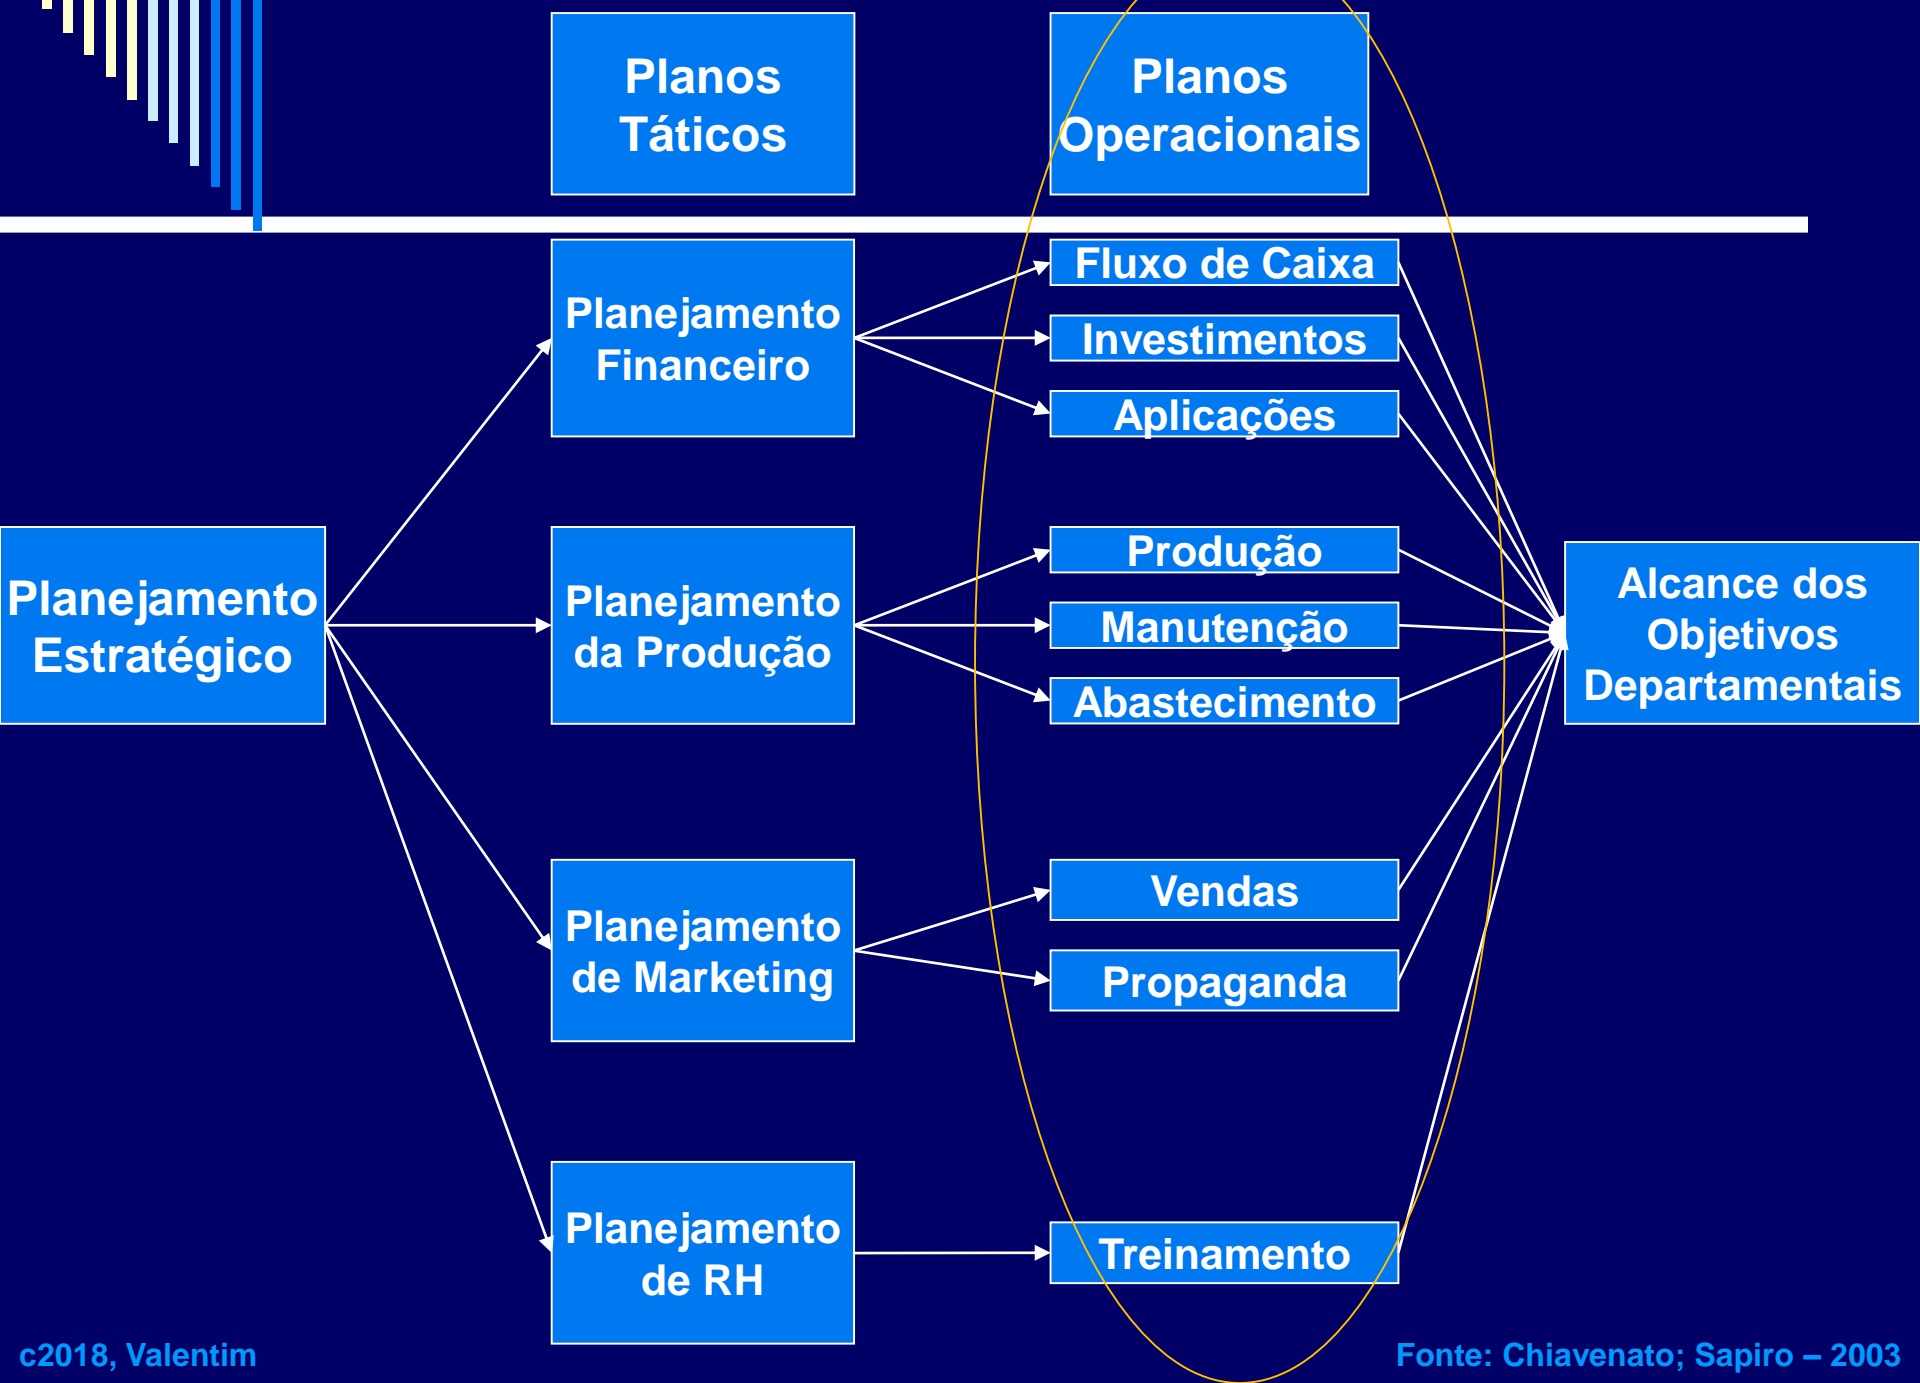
Planos Táticos

Planos Operacionais

Planejamento Estratégico

Planejamento Financeiro

Fluxo de Caixa

Investimentos

Aplicações

Planejamento da Produção

Produção

Manutenção

Abastecimento

Planejamento de Marketing

Vendas

Propaganda

Planejamento de RH

Treinamento

Alcance dos Objetivos Departamentais

c2018, Valentim

Fonte: Chiavenato; Sapiro – 2003